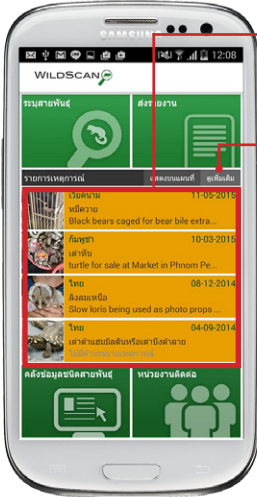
SAMSUNG

12:08

WILDSCAN

ระบุสายพันธุ์

ส่งรายงาน

รายการเหตุการณ์

แสดงบนแผนที่

ดูเพิ่มเติม

เวียดนาม
11-05-2015
หมีควาย
Black bears caged for bear bile extra...

กัมพูชา
10-03-2015
เต่าทับ
turtle for sale at Market in Phnom Pe...

ไทย
08-12-2014
ลิงลมเหนือ
Slow loris being used as photo props ...

ไทย
04-09-2014
เต่าดำแซมมีดลิ้นหรือเต่ายิ้มดำลาย
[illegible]

คลังข้อมูลชนิดสายพันธุ์

หน่วยงานติดต่อ